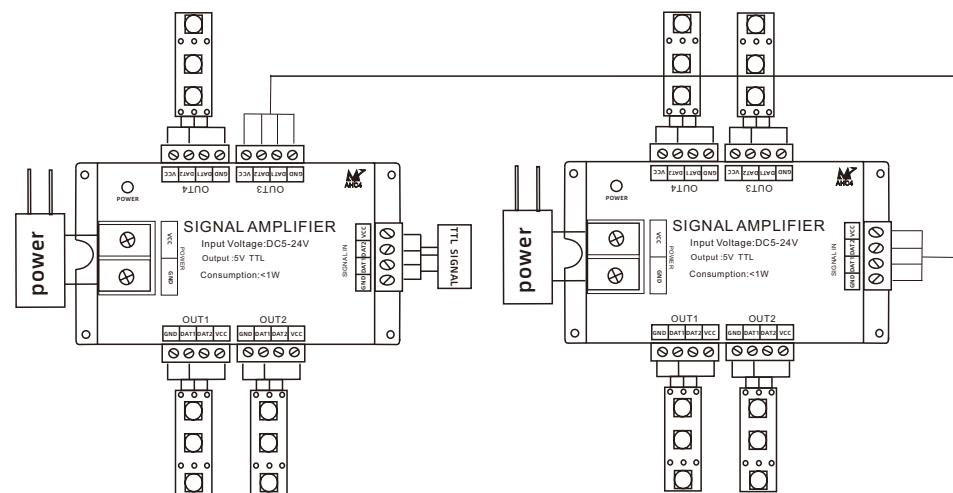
VCC DAT2 DAT1 GND
OUT4

GND DAT1 DAT2 VCC
OUT3

AHC4

POWER

power

SIGNAL AMPLIFIER
Input Voltage:DC5-24V
Output :5V TTL
Consumption:<1W

VCC
POWER
GND

SIGNAL IN
VCC DAT2 DAT1 GND

TTL SIGNAL

OUT1
GND DAT1 DAT2 VCC

OUT2
GND DAT1 DAT2 VCC

VCC DAT2 DAT1 GND
OUT4

VCC DAT2 DAT1 GND
OUT3

AHC4

POWER

power

SIGNAL AMPLIFIER
Input Voltage:DC5-24V
Output :5V TTL
Consumption:<1W

VCC
POWER
GND

SIGNAL IN
VCC DAT2 DAT1 GND

OUT1
GND DAT1 DAT2 VCC

OUT2
GND DAT1 DAT2 VCC